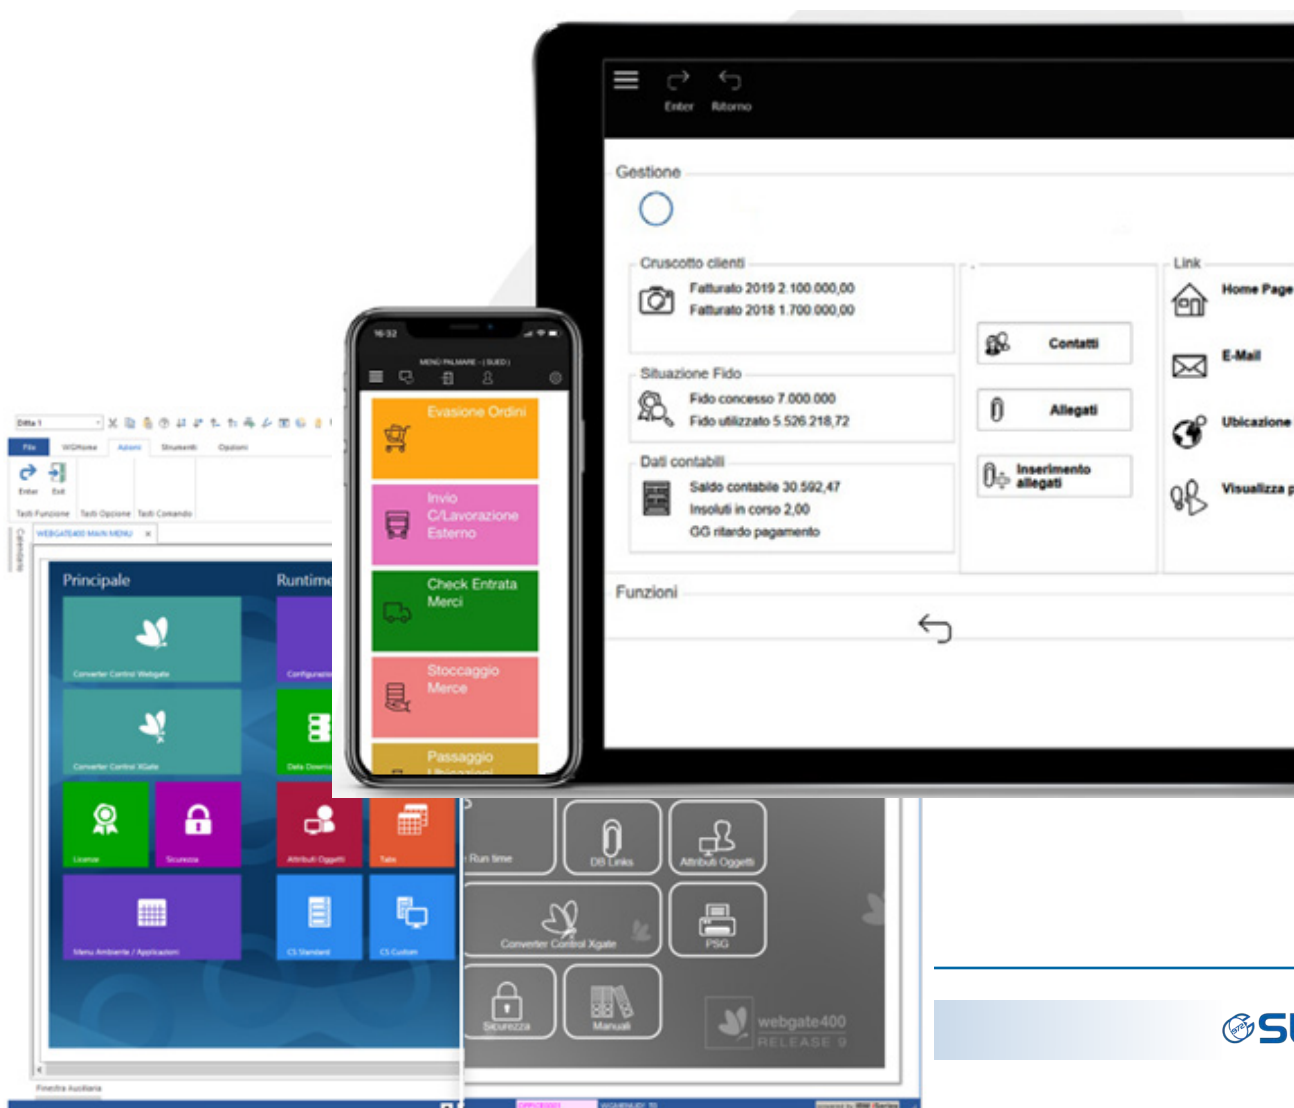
Enter Ritorno

Gestione

Cruscotto clienti
Fatturato 2019 2.100.000,00
Fatturato 2018 1.700.000,00

Situazione Fido
Fido concesso 7.000.000
Fido utilizzato 5.526.218,72

Dati contabili
Saldo contabile 30.592,47
Insoluti in corso 2,00
GG ritardo pagamento

Contatti
Allegati
Inserimento allegati

Link
Home Page
E-Mail
Ubicazione
Visualizza p

Funzioni

16:32
MENU PALMARE - (SUED)

Evasione Ordini
Invio C/Lavorazione Esterno
Check Entrata Merci
Stoccaggio Merce
Passaggio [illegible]

Ditta 1
File WGHome Azioni Strumenti Opzioni
Enter Exit
Tasti Funzione Tasti Opzione Tasti Comando
WEBGATE400 MAIN MENU

Principale
Runtime
Converter Control Webgate
Converter Control XGate
Configurazione
Data Download
Licenze
Sicurezza
Attributi Oggetti
Tabs
Menu Ambiente / Applicazioni
CS Standard
CS Custom

Run time
DB Links
Attributi Oggetti
Converter Control Xgate
PSG
Sicurezza
Manuali
webgate400
RELEASE 9

Finestra Ausiliaria

SU